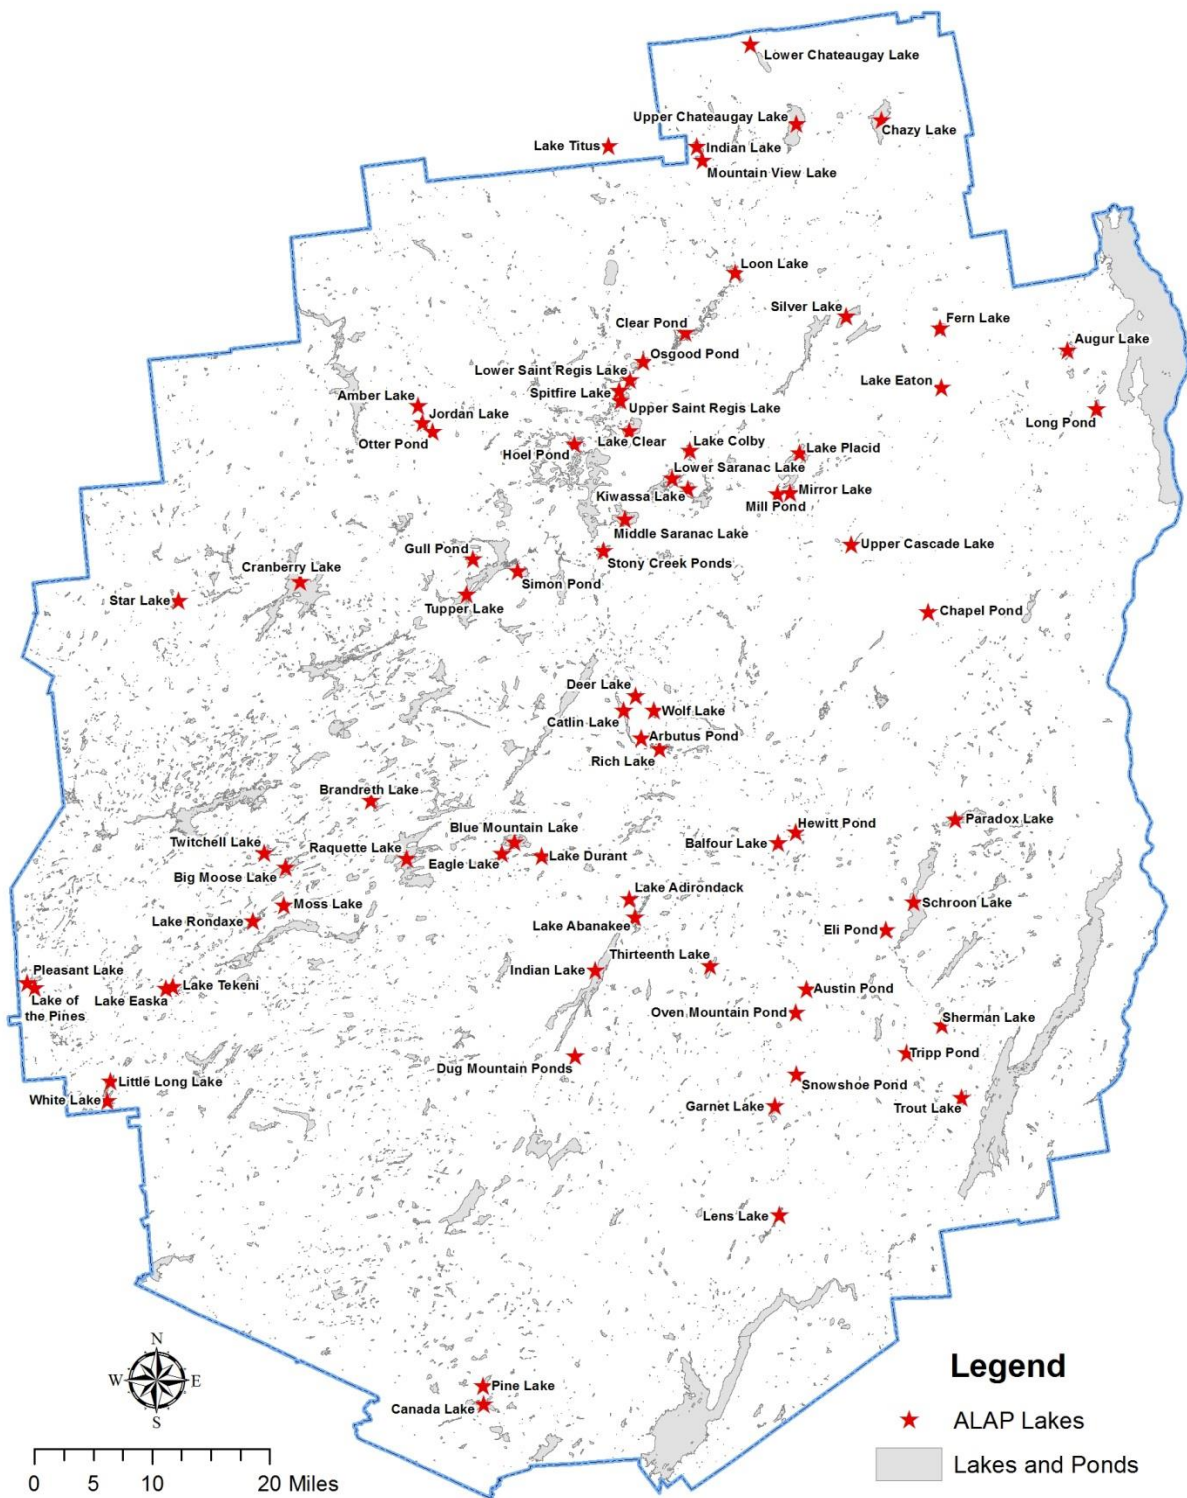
Lower Chateaugay Lake
Upper Chateaugay Lake
Chazy Lake
Lake Titus
Indian Lake
Mountain View Lake
Loon Lake
Silver Lake
Fern Lake
Clear Pond
Augur Lake
Osgood Pond
Lower Saint Regis Lake
Lake Eaton
Amber Lake
Spitfire Lake
Upper Saint Regis Lake
Long Pond
Jordan Lake
Otter Pond
Lake Clear
Lake Colby
Lake Placid
Hoel Pond
Lower Saranac Lake
Kiwassa Lake
Mirror Lake
Mill Pond
Middle Saranac Lake
Gull Pond
Upper Cascade Lake
Stony Creek Ponds
Cranberry Lake
Simon Pond
Star Lake
Tupper Lake
Chapel Pond
Deer Lake
Wolf Lake
Catlin Lake
Arbutus Pond
Rich Lake
Brandreth Lake
Blue Mountain Lake
Hewitt Pond
Paradox Lake
Twitchell Lake
Raquette Lake
Balfour Lake
Lake Durant
Big Moose Lake
Eagle Lake
Lake Adirondack
Moss Lake
Schroon Lake
Lake Rondaxe
Lake Abanakee
Eli Pond
Thirteenth Lake
Pleasant Lake
Indian Lake
Lake Tekeni
Austin Pond
Lake of the Pines
Lake Easka
Oven Mountain Pond
Sherman Lake
Tripp Pond
Dug Mountain Ponds
Little Long Lake
Snowshoe Pond
White Lake
Garnet Lake
Trout Lake
Lens Lake
N
W
E
S
Pine Lake
Canada Lake
0 5 10 20 Miles
Legend
ALAP Lakes
Lakes and Ponds